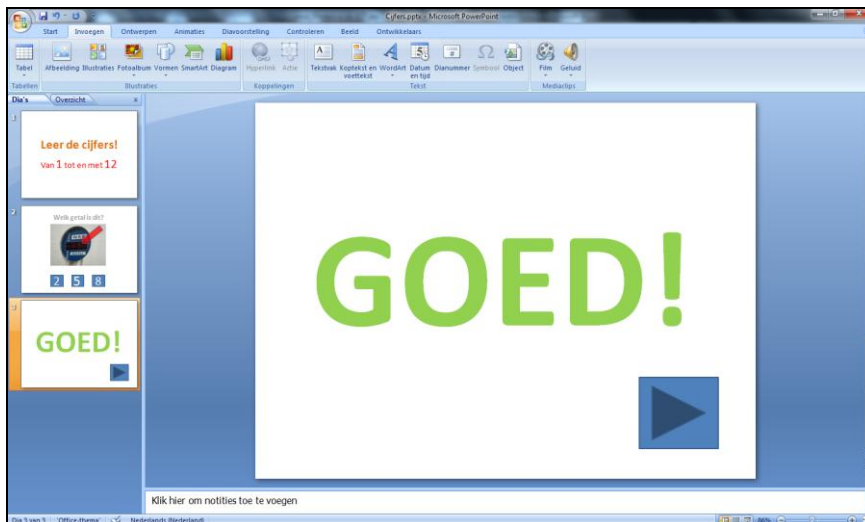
Cijfers.pptx - Microsoft PowerPoint

Start Invoegen Ontwerpen Animaties Diavoorstelling Controleren Beeld Ontwikkelaars

Tabel Afbeelding Illustraties Fotoalbum Vormen SmartArt Diagram Hyperlink Actie Tekstvak Koptekst en voettekst WordArt Datum en tijd Dianummer Symbool Object Film Geluid

Tabellen Illustraties Koppelingen Tekst Mediaclips

Dia's Overzicht

1

Leer de cijfers!

Van 1 tot en met 12

2

Welk getal is dit?

2 5 8

3

GOED!

GOED!

Klik hier om notities toe te voegen

Dia 3 van 3 "Office-thema" Nederlands (Nederland)